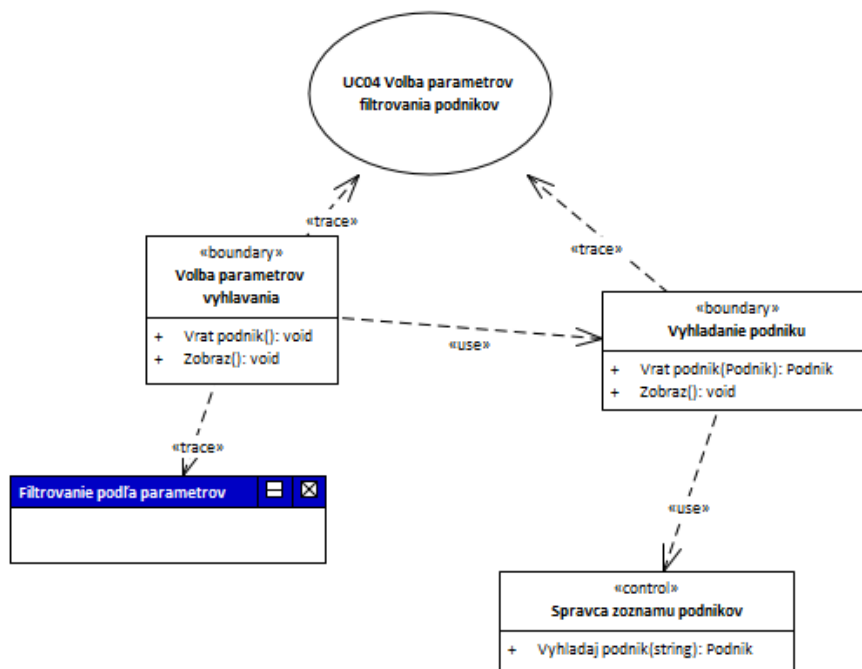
UC04 Volba parametrov filtrovania podnikov

«trace»

«trace»

«boundary»
Volba parametrov vyhlavania

+ Vrat podnik(): void
+ Zobraz(): void

«use»

«boundary»
Vyhladanie podniku

+ Vrat podnik(Podnik): Podnik
+ Zobraz(): void

«trace»

Filtrovanie podľa parametrov

«use»

«control»
Spravca zoznamu podnikov

+ Vyhladaj podnik(string): Podnik